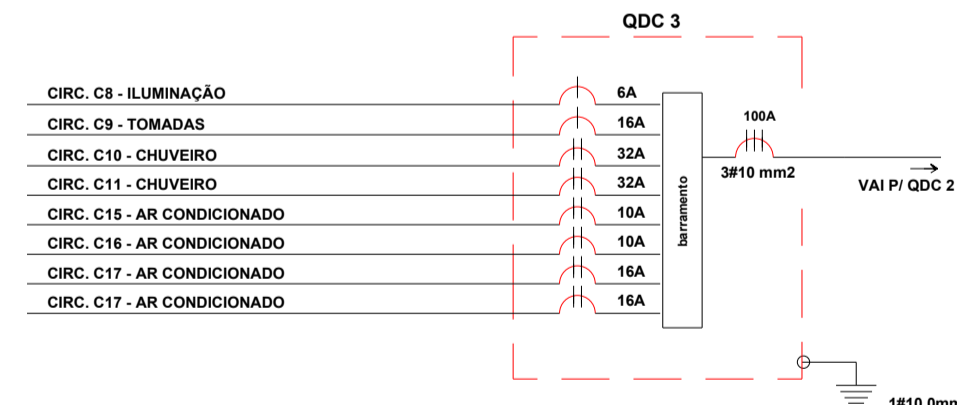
QDC 3

CIRC. C8 - ILUMINAÇÃO
6A
CIRC. C9 - TOMADAS
16A
CIRC. C10 - CHUVEIRO
32A
CIRC. C11 - CHUVEIRO
32A
CIRC. C15 - AR CONDICIONADO
10A
CIRC. C16 - AR CONDICIONADO
10A
CIRC. C17 - AR CONDICIONADO
16A
CIRC. C17 - AR CONDICIONADO
16A

barramento

100A
3#10 mm2
VAI P/ QDC 2

1#10,0mm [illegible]